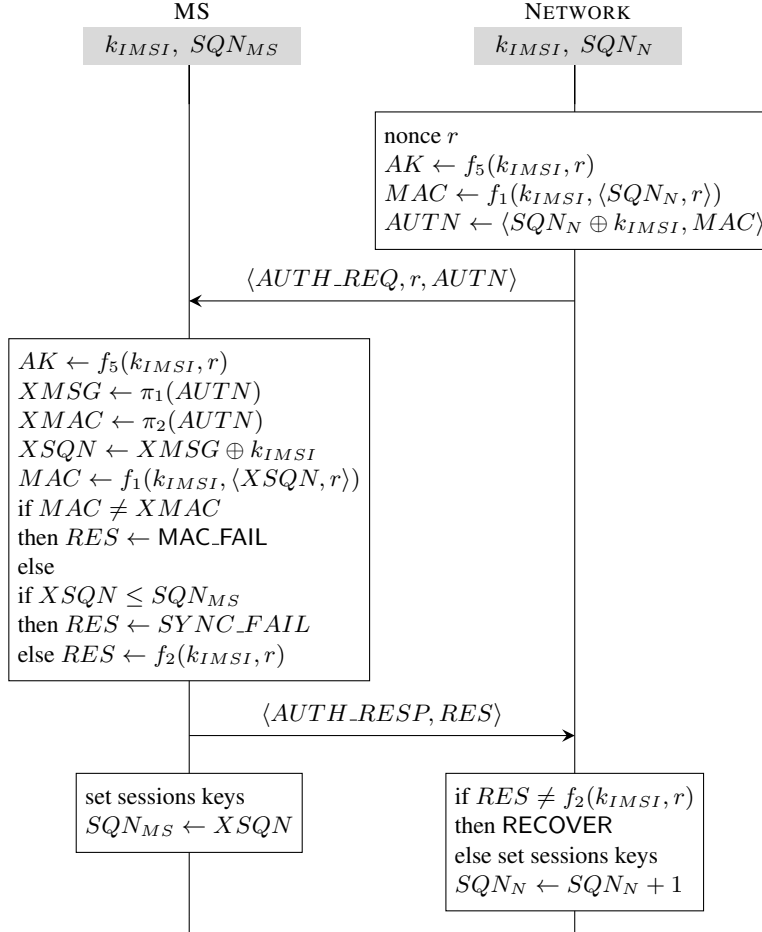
MS

$k_{IMSI},\ SQN_{MS}$

NETWORK

$k_{IMSI},\ SQN_{N}$

nonce $r$
$AK \leftarrow f_5(k_{IMSI}, r)$
$MAC \leftarrow f_1(k_{IMSI}, \langle SQN_N, r\rangle)$
$AUTN \leftarrow \langle SQN_N \oplus k_{IMSI}, MAC\rangle$

$\langle AUTH\_REQ, r, AUTN\rangle$

$AK \leftarrow f_5(k_{IMSI}, r)$
$XMSG \leftarrow \pi_1(AUTN)$
$XMAC \leftarrow \pi_2(AUTN)$
$XSQN \leftarrow XMSG \oplus k_{IMSI}$
$MAC \leftarrow f_1(k_{IMSI}, \langle XSQN, r\rangle)$
if $MAC \neq XMAC$
then $RES \leftarrow$ MAC_FAIL
else
if $XSQN \leq SQN_{MS}$
then $RES \leftarrow SYNC\_FAIL$
else $RES \leftarrow f_2(k_{IMSI}, r)$

$\langle AUTH\_RESP, RES\rangle$

set sessions keys
$SQN_{MS} \leftarrow XSQN$

if $RES \neq f_2(k_{IMSI}, r)$
then RECOVER
else set sessions keys
$SQN_N \leftarrow SQN_N + 1$